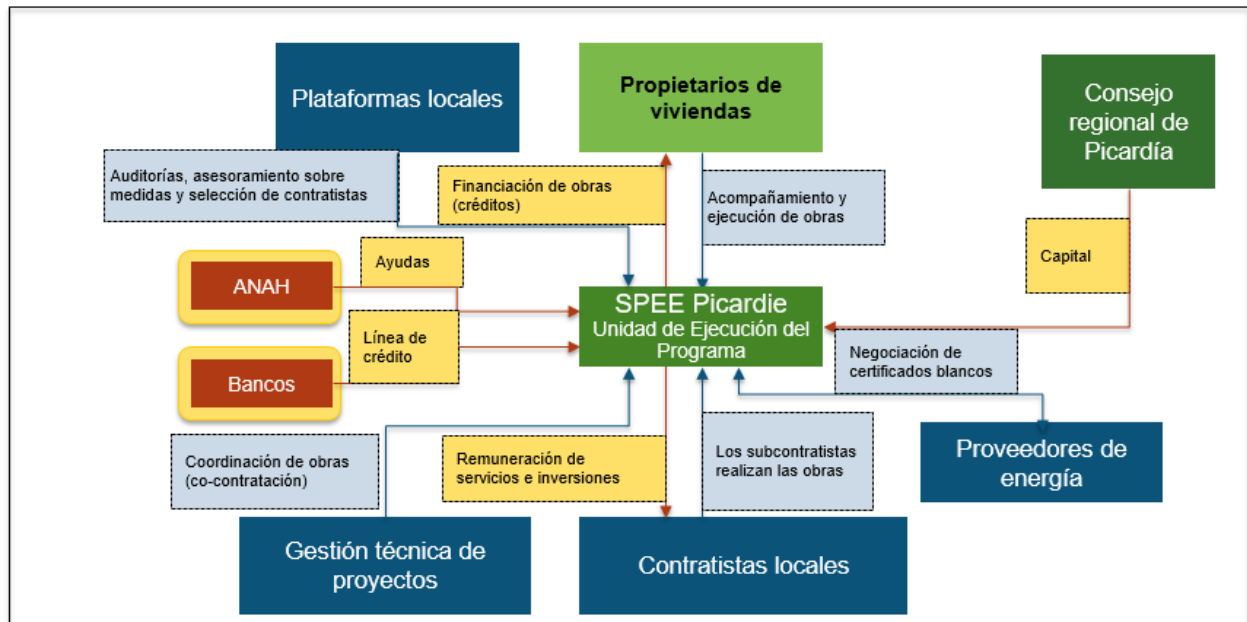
Plataformas locales

Propietarios de viviendas

Consejo regional de Picardía

Auditorías, asesoramiento sobre medidas y selección de contratistas

Financiación de obras (créditos)

Acompañamiento y ejecución de obras

Capital

ANAH

Ayudas

SPEE Picardie
Unidad de Ejecución del Programa

Línea de crédito

Bancos

Negociación de certificados blancos

Coordinación de obras (co-contratación)

Remuneración de servicios e inversiones

Los subcontratistas realizan las obras

Proveedores de energía

Gestión técnica de proyectos

Contratistas locales